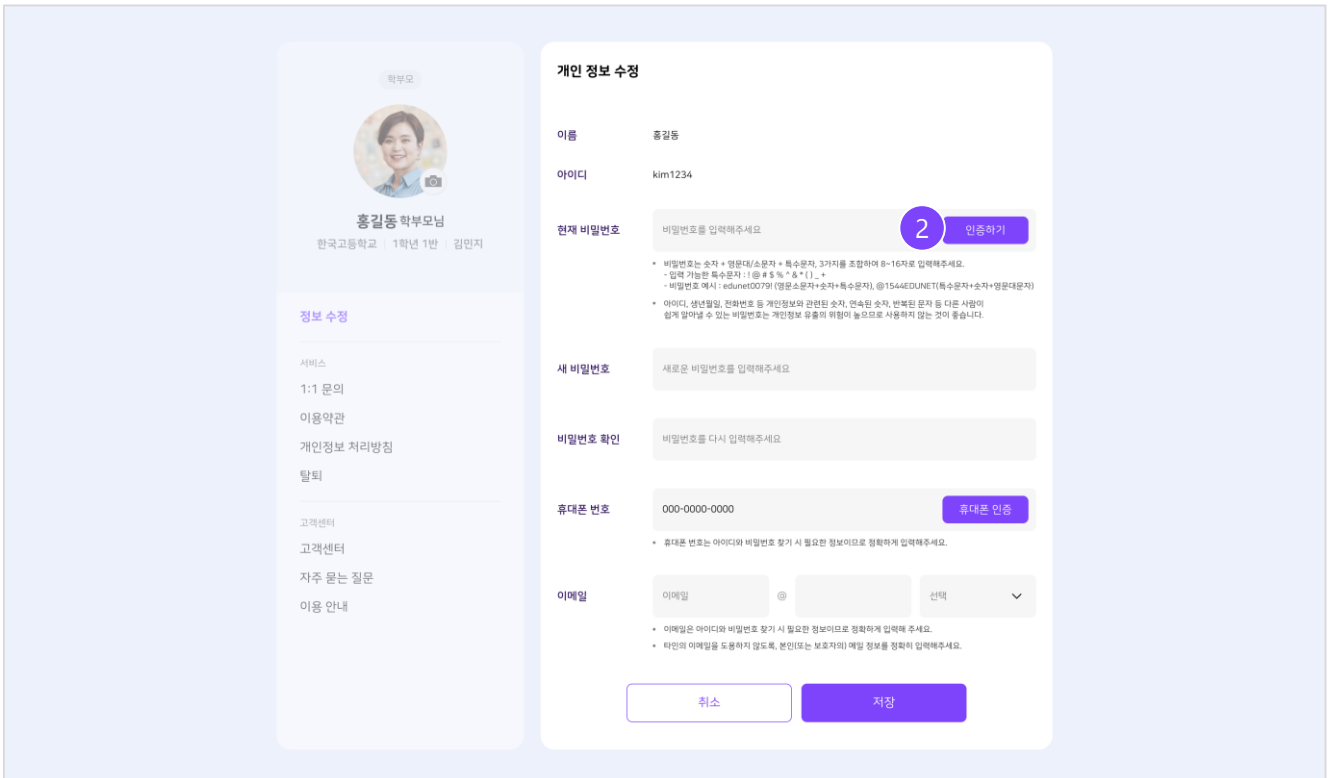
학부모

홍길동 학부모님
한국고등학교 | 1학년 1반 | 김민지

정보 수정

서비스
1:1 문의
이용약관
개인정보 처리방침
탈퇴

고객센터
고객센터
자주 묻는 질문
이용 안내

개인 정보 수정

이름 홍길동

아이디 kim1234

현재 비밀번호 비밀번호를 입력해주세요 2 인증하기

• 비밀번호는 숫자 + 영문대/소문자 + 특수문자, 3가지를 조합하여 8~16자로 입력해주세요.
- 입력 가능한 특수문자 : ! @ # $ % ^ & * ( ) _ +
- 비밀번호 예시 : edunet0079! (영문소문자+숫자+특수문자), @1544EDUNET(특수문자+숫자+영문대문자)

• 아이디, 생년월일, 전화번호 등 개인정보와 관련된 숫자, 연속된 숫자, 반복된 문자 등 다른 사람이 쉽게 알아낼 수 있는 비밀번호는 개인정보 유출의 위험이 높으므로 사용하지 않는 것이 좋습니다.

새 비밀번호 새로운 비밀번호를 입력해주세요

비밀번호 확인 비밀번호를 다시 입력해주세요

휴대폰 번호 000-0000-0000 휴대폰 인증

• 휴대폰 번호는 아이디와 비밀번호 찾기 시 필요한 정보이므로 정확하게 입력해주세요.

이메일 이메일 @ 선택

• 이메일은 아이디와 비밀번호 찾기 시 필요한 정보이므로 정확하게 입력해 주세요.
• 타인의 이메일을 도용하지 않도록, 본인(또는 보호자의) 메일 정보를 정확히 입력해주세요.

취소 저장